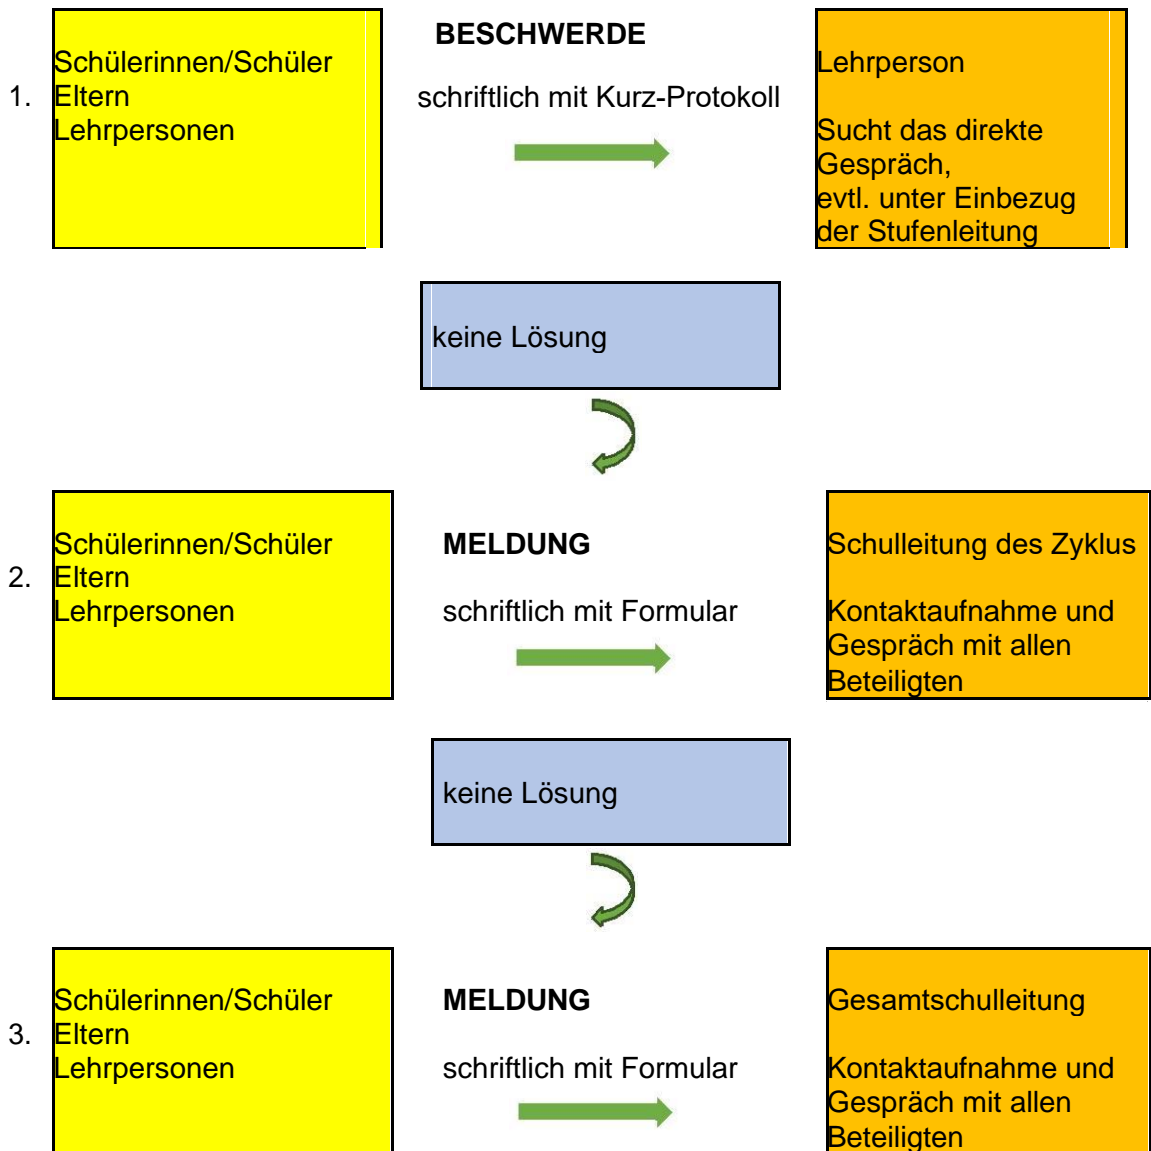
1. Schülerinnen/Schüler
Eltern
Lehrpersonen

BESCHWERDE

schriftlich mit Kurz-Protokoll

Lehrperson

Sucht das direkte Gespräch,
evtl. unter Einbezug der Stufenleitung

keine Lösung

2. Schülerinnen/Schüler
Eltern
Lehrpersonen

MELDUNG

schriftlich mit Formular

Schulleitung des Zyklus

Kontaktaufnahme und Gespräch mit allen Beteiligten

keine Lösung

3. Schülerinnen/Schüler
Eltern
Lehrpersonen

MELDUNG

schriftlich mit Formular

Gesamtschulleitung

Kontaktaufnahme und Gespräch mit allen Beteiligten